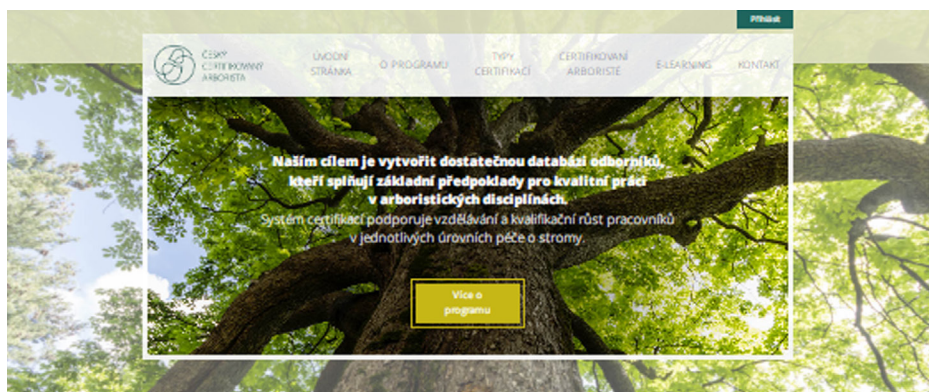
Přihlásit

ČESKÝ CERTIFIKOVANÝ ARBORISTA

ÚVODNÍ STRÁNKA

O PROGRAMU

TYPY CERTIFIKACÍ

CERTIFIKOVANÍ ARBORISTÉ

E-LEARNING

KONTAKT

Naším cílem je vytvořit dostatečnou databázi odborníků, kteří splňují základní předpoklady pro kvalitní práci v arboristických disciplínách.

Systém certifikací podporuje vzdělávání a kvalifikační růst pracovníků v jednotlivých úrovních péče o stromy.

Více o programu